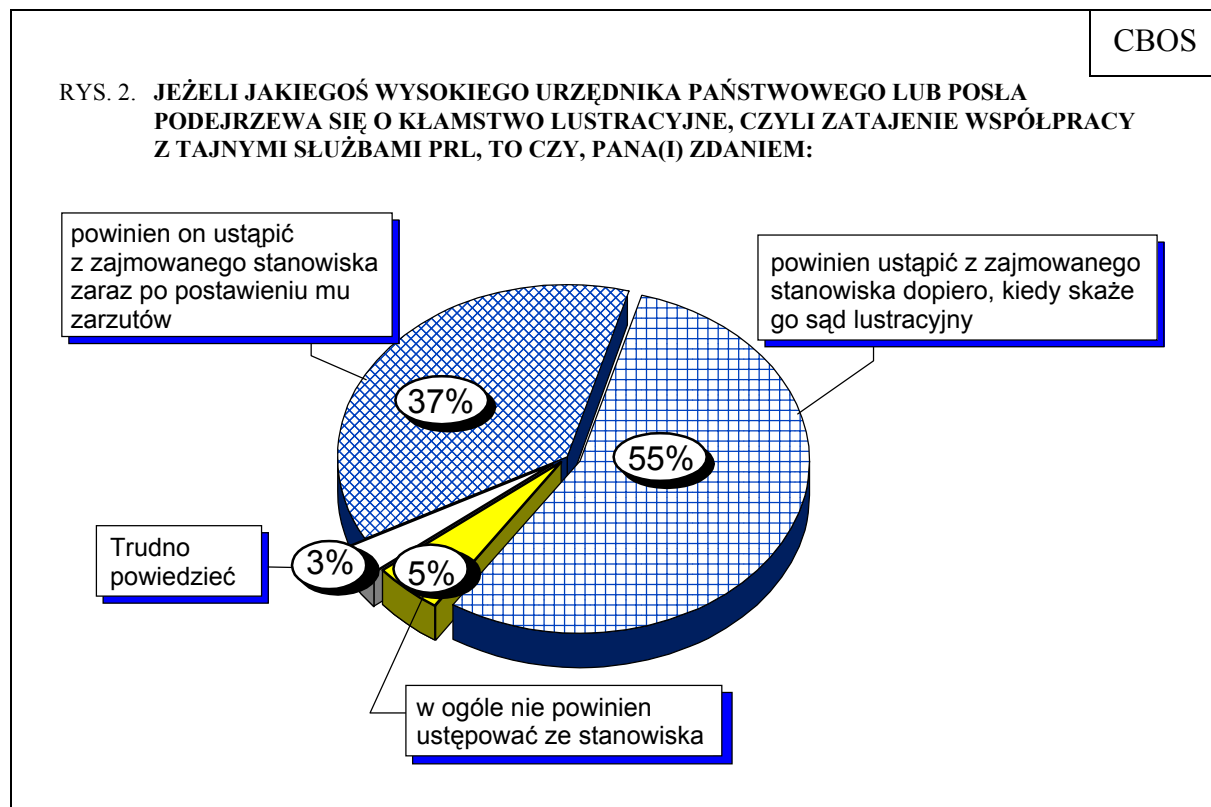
CBOS

RYS. 2. **JEŻELI JAKIEGOŚ WYSOKIEGO URZĘDNIKA PAŃSTWOWEGO LUB POSŁA PODEJRZEWA SIĘ O KŁAMSTWO LUSTRACYJNE, CZYLI ZATAJENIE WSPÓŁPRACY Z TAJNYMI SŁUŻBAMI PRL, TO CZY, PANA(I) ZDANIEM:**

powinien on ustąpić z zajmowanego stanowiska zaraz po postawieniu mu zarzutów

powinien ustąpić z zajmowanego stanowiska dopiero, kiedy skaże go sąd lustracyjny

37%

55%

Trudno powiedzieć

3%

5%

w ogóle nie powinien ustępować ze stanowiska